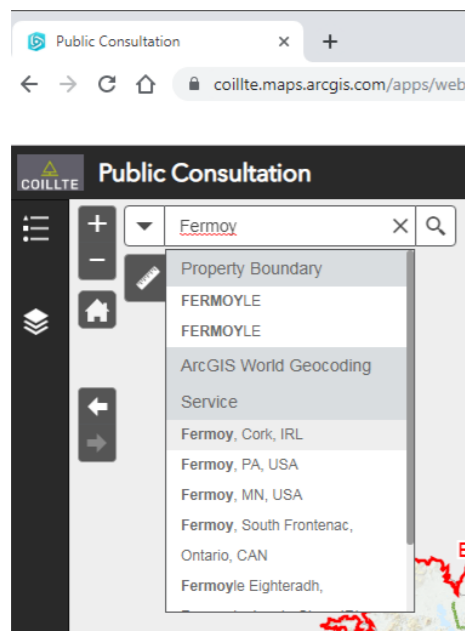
Public Consultation ×
+
coillte.maps.arcgis.com/apps/web

COILLTE Public Consultation

+
−

Fermoy

Property Boundary
FERMOYLE
FERMOYLE
ArcGIS World Geocoding Service
Fermoy, Cork, IRL
Fermoy, PA, USA
Fermoy, MN, USA
Fermoy, South Frontenac, Ontario, CAN
Fermoyle Eighteradh,
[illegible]